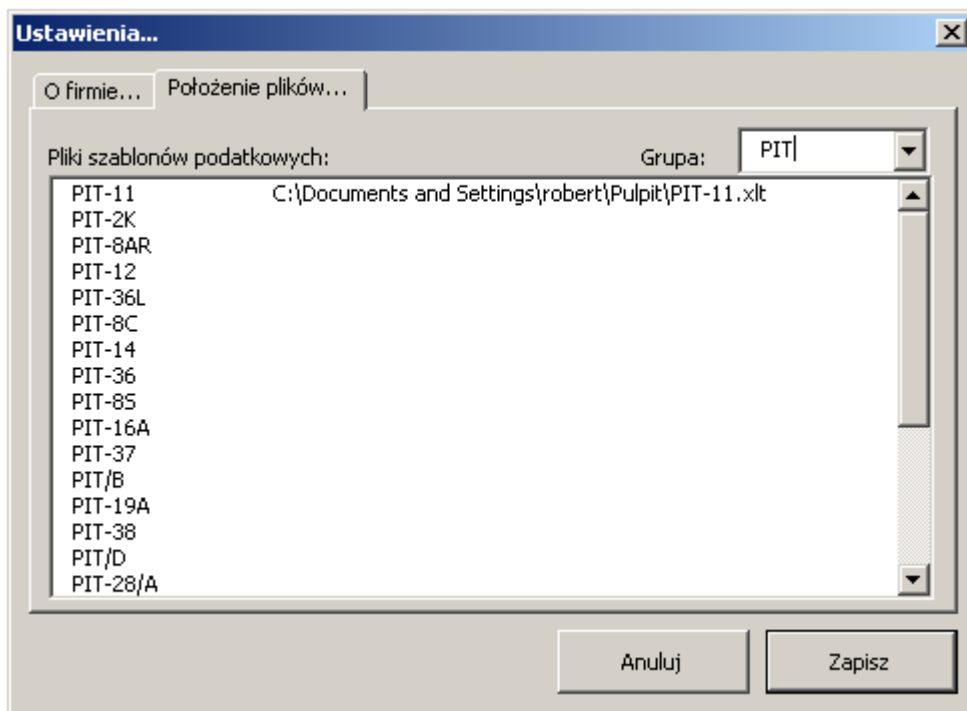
Ustawienia...

O firmie... | Położenie plików...

Pliki szablonów podatkowych:

Grupa: PIT

PIT-11 C:\Documents and Settings\robert\Pulpit\PIT-11.xlt
PIT-2K
PIT-8AR
PIT-12
PIT-36L
PIT-8C
PIT-14
PIT-36
PIT-8S
PIT-16A
PIT-37
PIT/B
PIT-19A
PIT-38
PIT/D
PIT-28/A

Anuluj

Zapisz